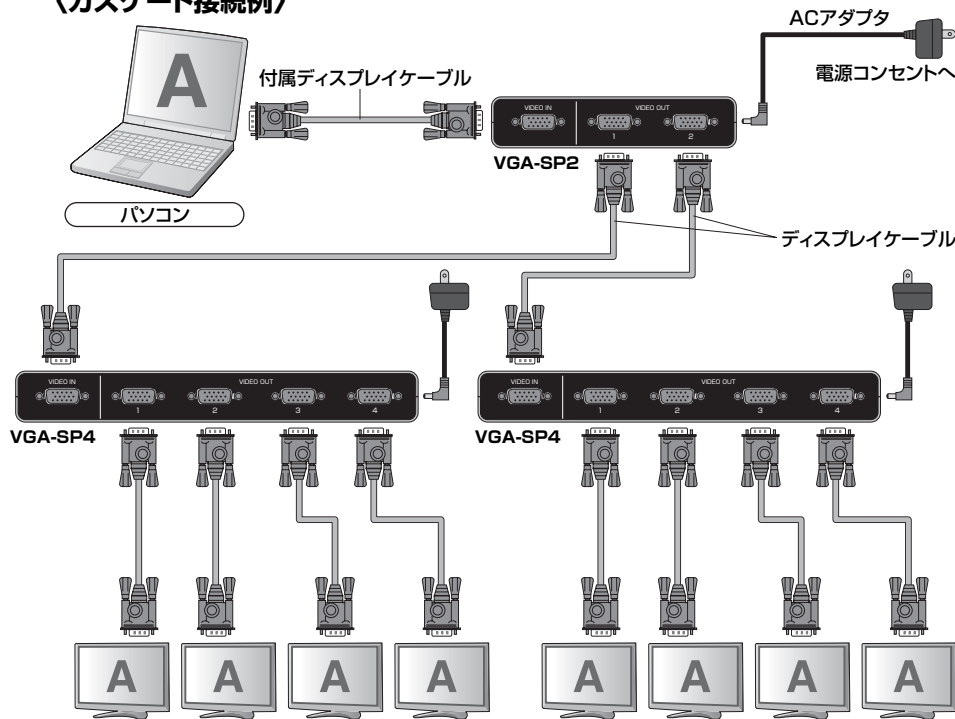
〈カスケード接続例〉

A

パソコン

付属ディスプレイケーブル

ACアダプタ

電源コンセントへ

VIDEO IN

VIDEO OUT

1

2

VGA-SP2

ディスプレイケーブル

VIDEO IN

VIDEO OUT

1

2

3

4

VGA-SP4

VIDEO IN

VIDEO OUT

1

2

3

4

VGA-SP4

A

A

A

A

A

A

A

A